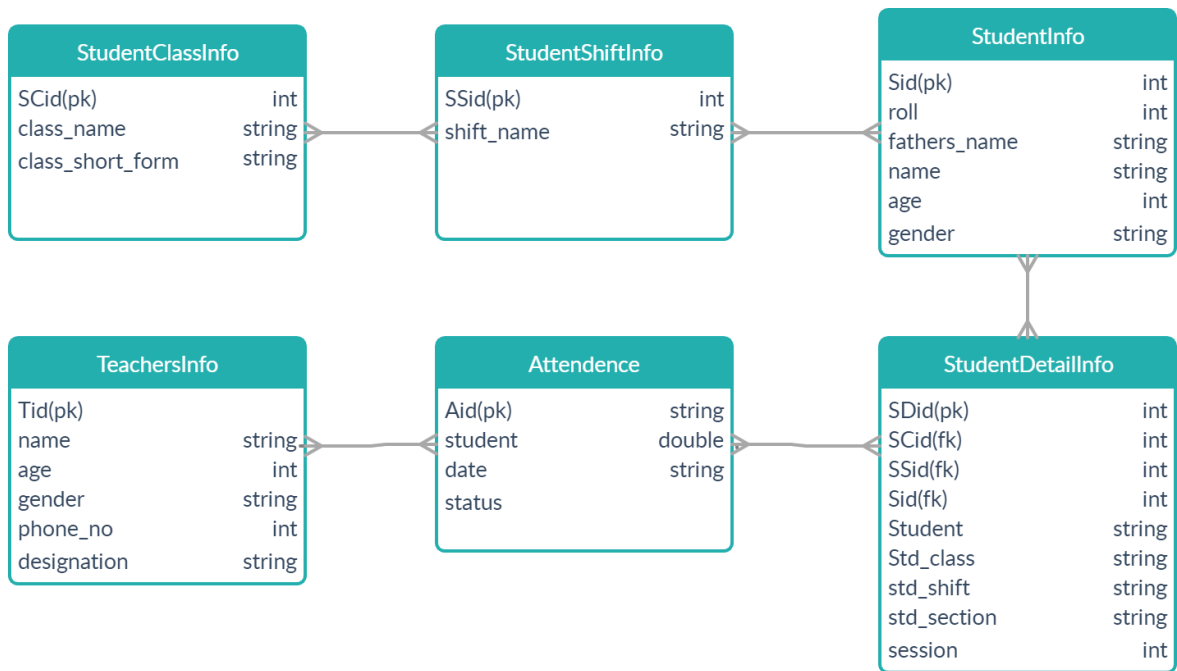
StudentClassInfo

| | |
|---|---|
| SCid(pk) | int |
| class_name | string |
| class_short_form | string |

StudentShiftInfo

| | |
|---|---|
| SSid(pk) | int |
| shift_name | string |

StudentInfo

| | |
|---|---|
| Sid(pk) | int |
| roll | int |
| fathers_name | string |
| name | string |
| age | int |
| gender | string |

TeachersInfo

| | |
|---|---|
| Tid(pk) | |
| name | string |
| age | int |
| gender | string |
| phone_no | int |
| designation | string |

Attendence

| | |
|---|---|
| Aid(pk) | string |
| student | double |
| date | string |
| status | |

StudentDetailInfo

| | |
|---|---|
| SDid(pk) | int |
| SCid(fk) | int |
| SSid(fk) | int |
| Sid(fk) | int |
| Student | string |
| Std_class | string |
| std_shift | string |
| std_section | string |
| session | int |